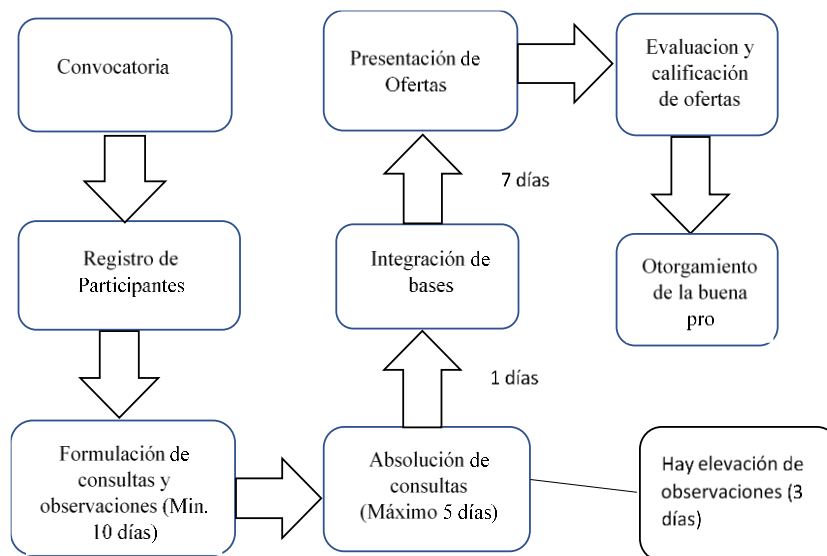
Convocatoria

Registro de Participantes

Formulación de consultas y observaciones (Min. 10 días)

Absolución de consultas (Máximo 5 días)

Hay elevación de observaciones (3 días)

1 días

Integración de bases

7 días

Presentación de Ofertas

Evaluacion y calificación de ofertas

Otorgamiento de la buena pro